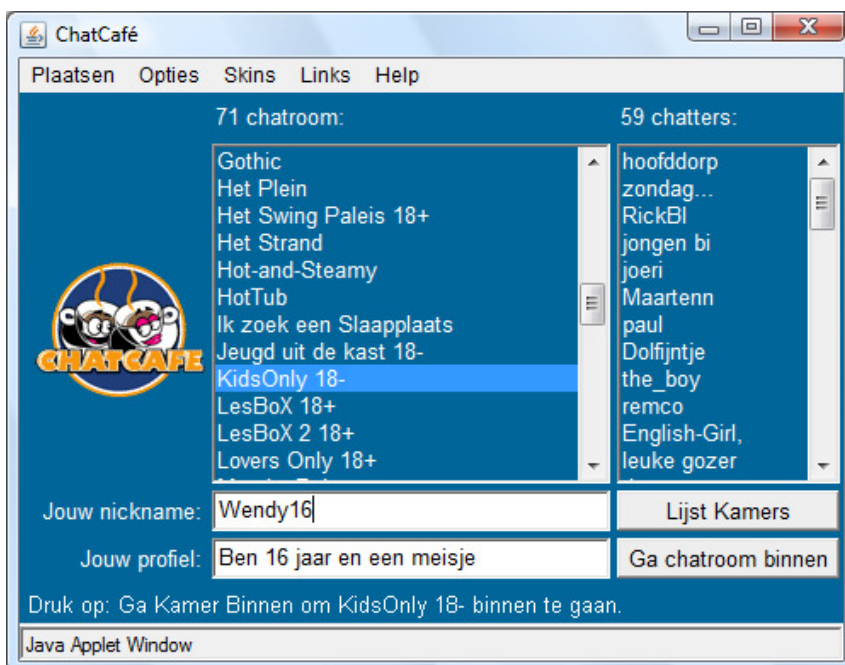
ChatCafé

Plaatsen Opties Skins Links Help

71 chatroom:

Gothic
Het Plein
Het Swing Paleis 18+
Het Strand
Hot-and-Steamy
HotTub
Ik zoek een Slaapplaats
Jeugd uit de kast 18-
KidsOnly 18-
LesBoX 18+
LesBoX 2 18+
Lovers Only 18+

59 chatters:

hoofddorp
zondag...
RickBl
jongen bi
joeri
Maartenn
paul
Dolfijntje
the_boy
remco
English-Girl,
leuke gozer

CHATCAFE

Jouw nickname: Wendy16

Lijst Kamers

Jouw profiel: Ben 16 jaar en een meisje

Ga chatroom binnen

Druk op: Ga Kamer Binnen om KidsOnly 18- binnen te gaan.

Java Applet Window